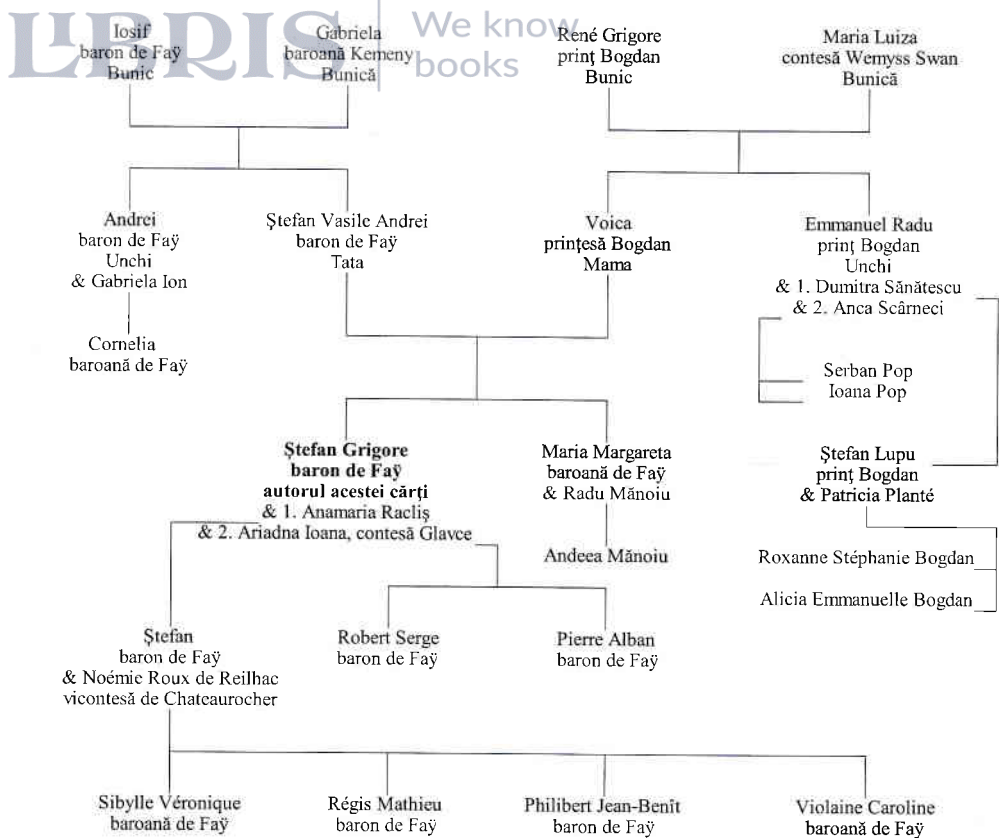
LIBRIS We know books

Iosif
baron de Faÿ
Bunic

Gabriela
baroană Kemeny
Bunică

René Grigore
prinţ Bogdan
Bunic

Maria Luiza
contesă Wemyss Swan
Bunică

Andrei
baron de Faÿ
Unchi
& Gabriela Ion

Cornelia
baroană de Faÿ

Ştefan Vasile Andrei
baron de Faÿ
Tata

Voica
prinţesă Bogdan
Mama

Emmanuel Radu
prinţ Bogdan
Unchi
& 1. Dumitra Sănătescu
& 2. Anca Scârneci

Serban Pop
Ioana Pop

Ştefan Grigore
baron de Faÿ
autorul acestei cărţi
& 1. Anamaria Racliş
& 2. Ariadna Ioana, contesă Glavce

Maria Margareta
baroană de Faÿ
& Radu Mănoiu

Andeea Mănoiu

Ştefan Lupu
prinţ Bogdan
& Patricia Planté

Roxanne Stéphanie Bogdan

Alicia Emmanuelle Bogdan

Ştefan
baron de Faÿ
& Noémie Roux de Reilhac
vicontesă de Chateaurocher

Robert Serge
baron de Faÿ

Pierre Alban
baron de Faÿ

Sibylle Véronique
baroană de Faÿ

Régis Mathieu
baron de Faÿ

Philibert Jean-Benît
baron de Faÿ

Violaine Caroline
baroană de Faÿ